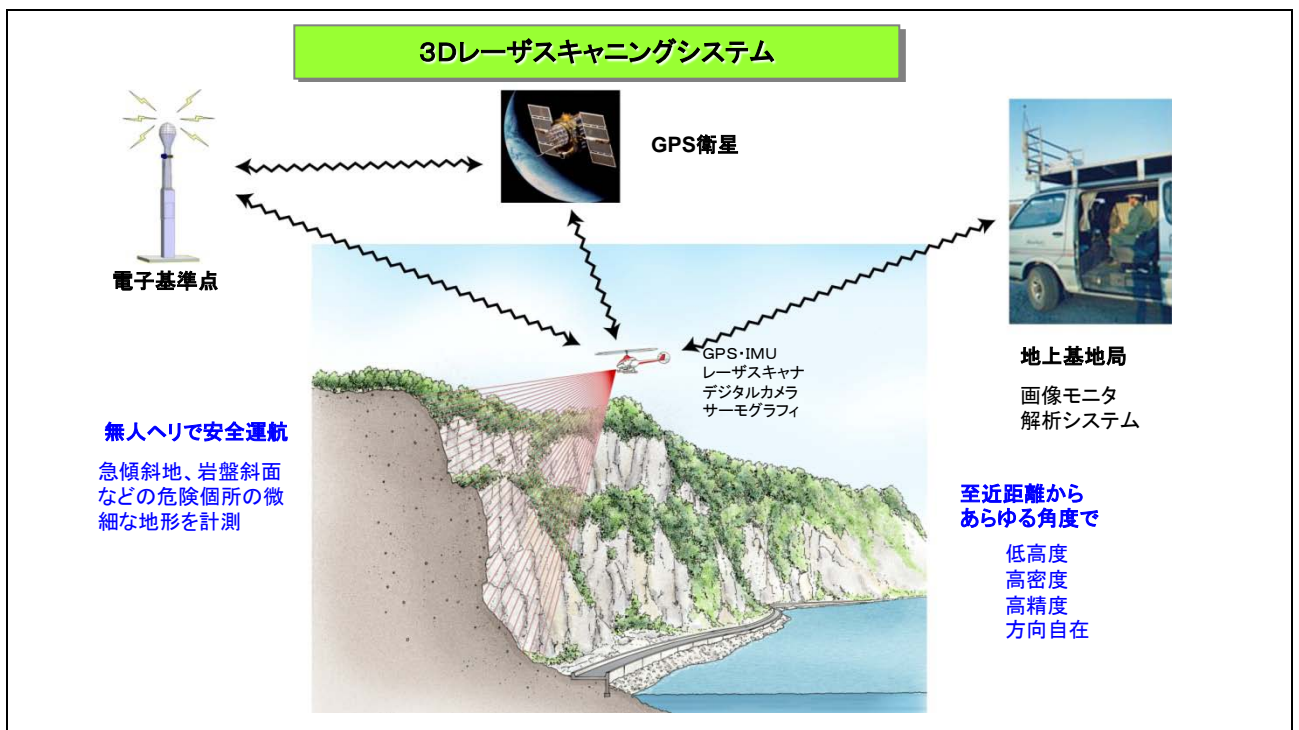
3Dレーザスキャニングシステム

GPS衛星

電子基準点

地上基地局

画像モニタ
解析システム

GPS･IMU
レーザスキャナ
デジタルカメラ
サーモグラフィ

無人ヘリで安全運航

急傾斜地、岩盤斜面などの危険個所の微細な地形を計測

至近距離から
あらゆる角度で

低高度
高密度
高精度
方向自在